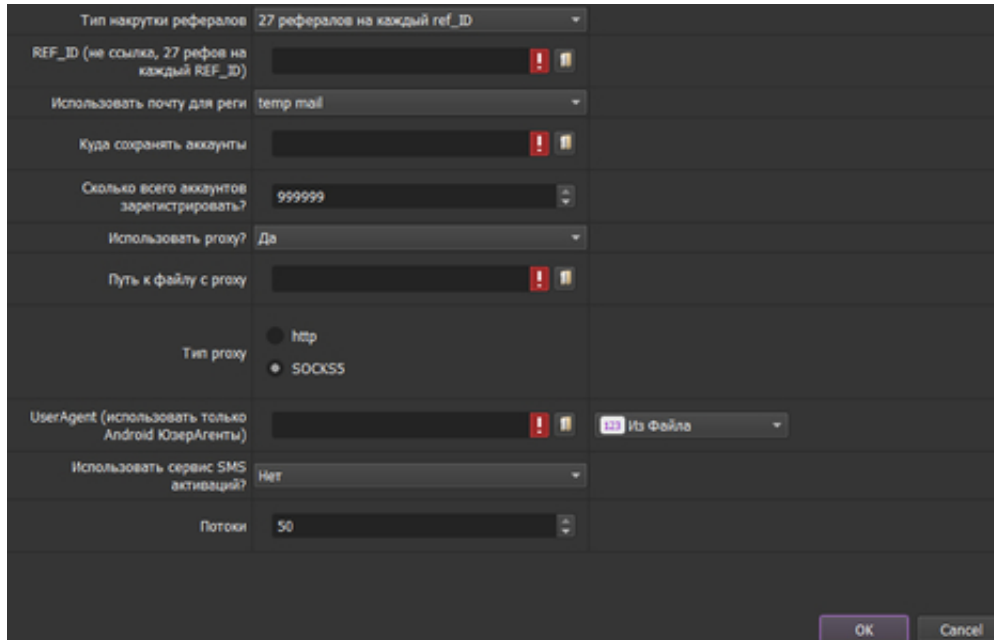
Тип накрутки рефералов 27 рефералов на каждый ref_ID

REF_ID (не ссылка, 27 рефов на каждый REF_ID)

Использовать почту для реги temp mail

Куда сохранять аккаунты

Сколько всего аккаунтов зарегистрировать? 999999

Использовать proxy? Да

Путь к файлу с proxy

Тип proxy
http
SOCKS5

UserAgent (использовать только Android ЮзерАгенты)
123 Из Файла

Использовать сервис SMS активаций? Нет

Потоки 50

OK
Cancel